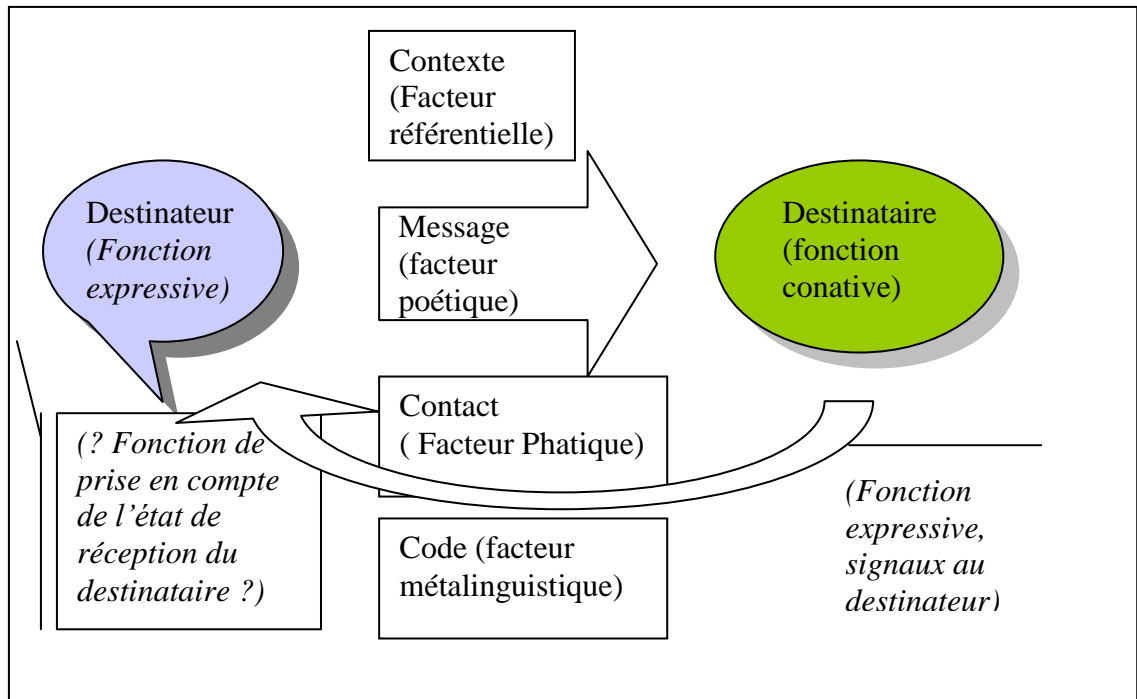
Contexte (Facteur référentielle)

Destinateur *(Fonction expressive)*

Message (facteur poétique)

Destinataire (fonction conative)

Contact ( Facteur Phatique)

*(? Fonction de prise en compte de l'état de réception du destinataire ?)*

Code (facteur métalinguistique)

*(Fonction expressive, signaux au destinateur)*